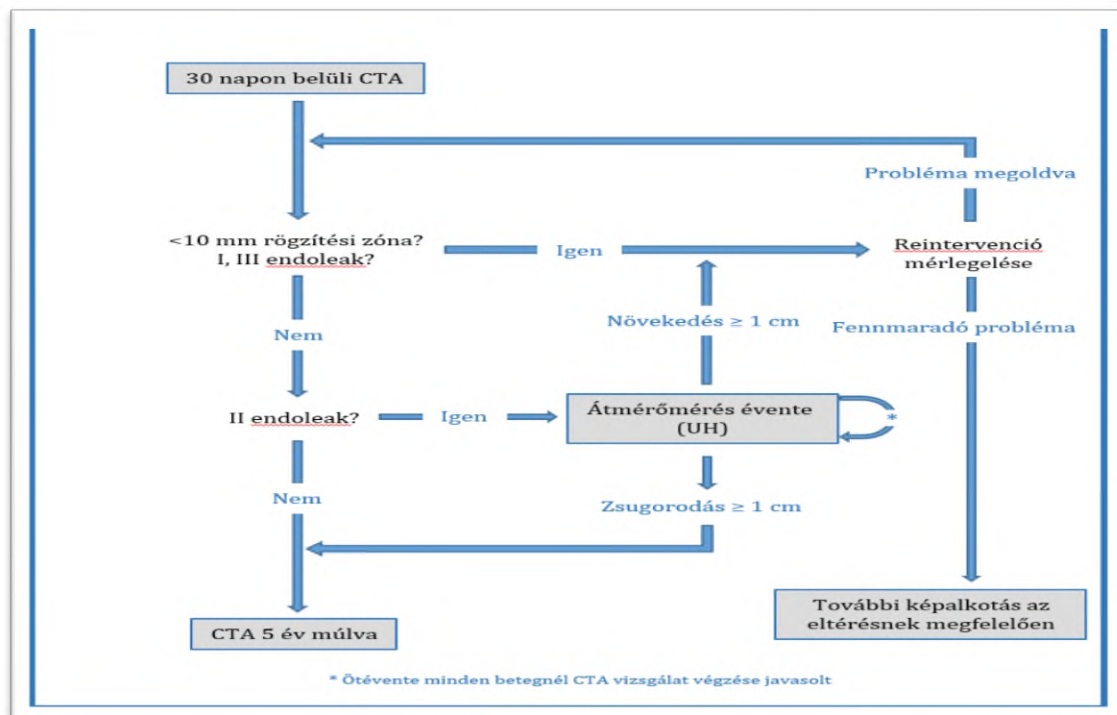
30 napon belüli CTA

Probléma megoldva

<10 mm rögzítési zóna?
I, III endoleak?

Igen

Reintervenció mérlegelése

Nem

Növekedés ≥ 1 cm

Fennmaradó probléma

II endoleak?

Igen

Átmérőmérés évente (UH)

*

Nem

Zsugorodás ≥ 1 cm

CTA 5 év múlva

További képalkotás az eltérésnek megfelelően

* Ötévente minden betegnél CTA vizsgálat végzése javasolt